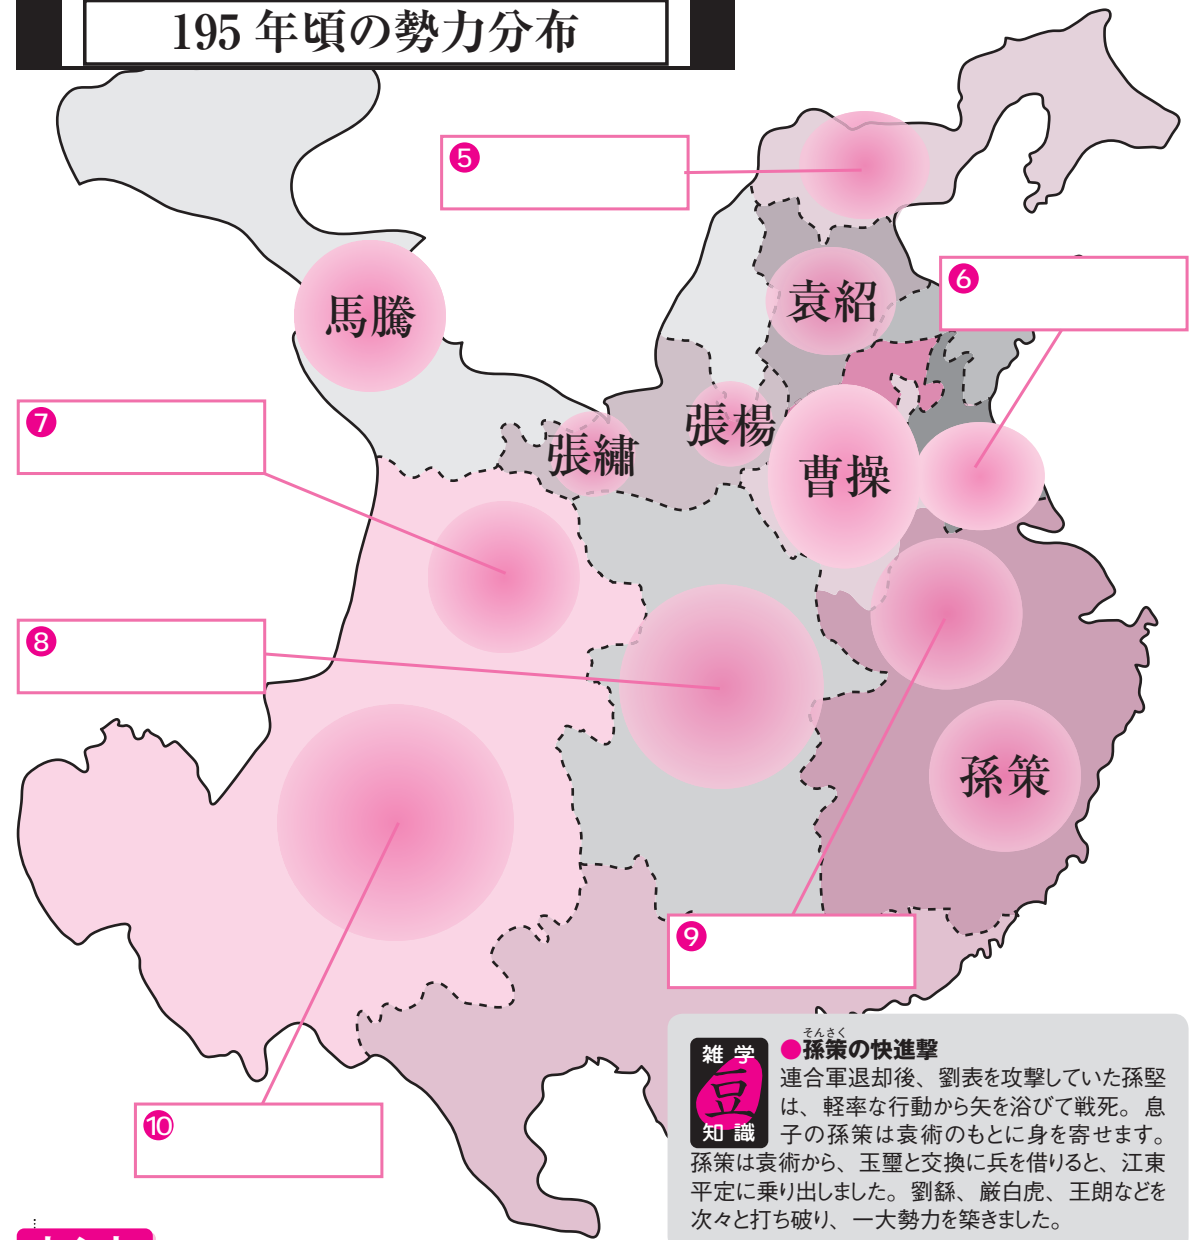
195 年頃の勢力分布

❺

馬騰

袁紹

❻

❼

張繍

張楊

曹操

❽

孫策

❾

❿

雑学 豆 知識

●孫策（そんさく）の快進撃
連合軍退却後、劉表を攻撃していた孫堅は、軽率な行動から矢を浴びて戦死。息子の孫策は袁術のもとに身を寄せます。孫策は袁術から、玉璽と交換に兵を借りると、江東平定に乗り出しました。劉繇、厳白虎、王朗などを次々と打ち破り、一大勢力を築きました。